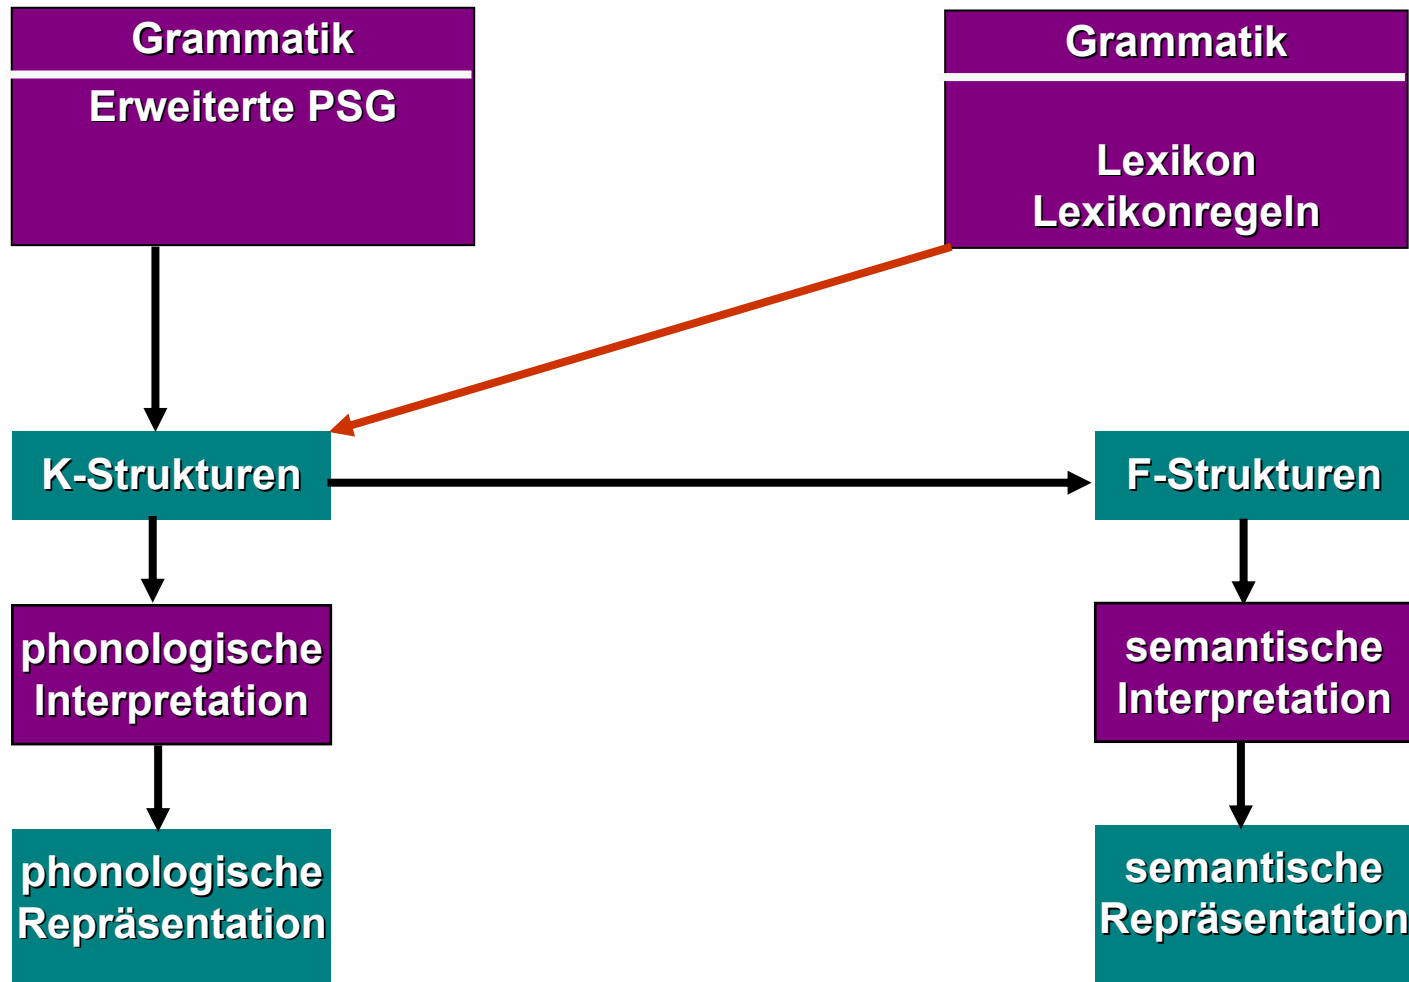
Grammatik
Erweiterte PSG

Grammatik
Lexikon
Lexikonregeln

K-Strukturen

F-Strukturen

phonologische Interpretation

semantische Interpretation

phonologische Repräsentation

semantische Repräsentation